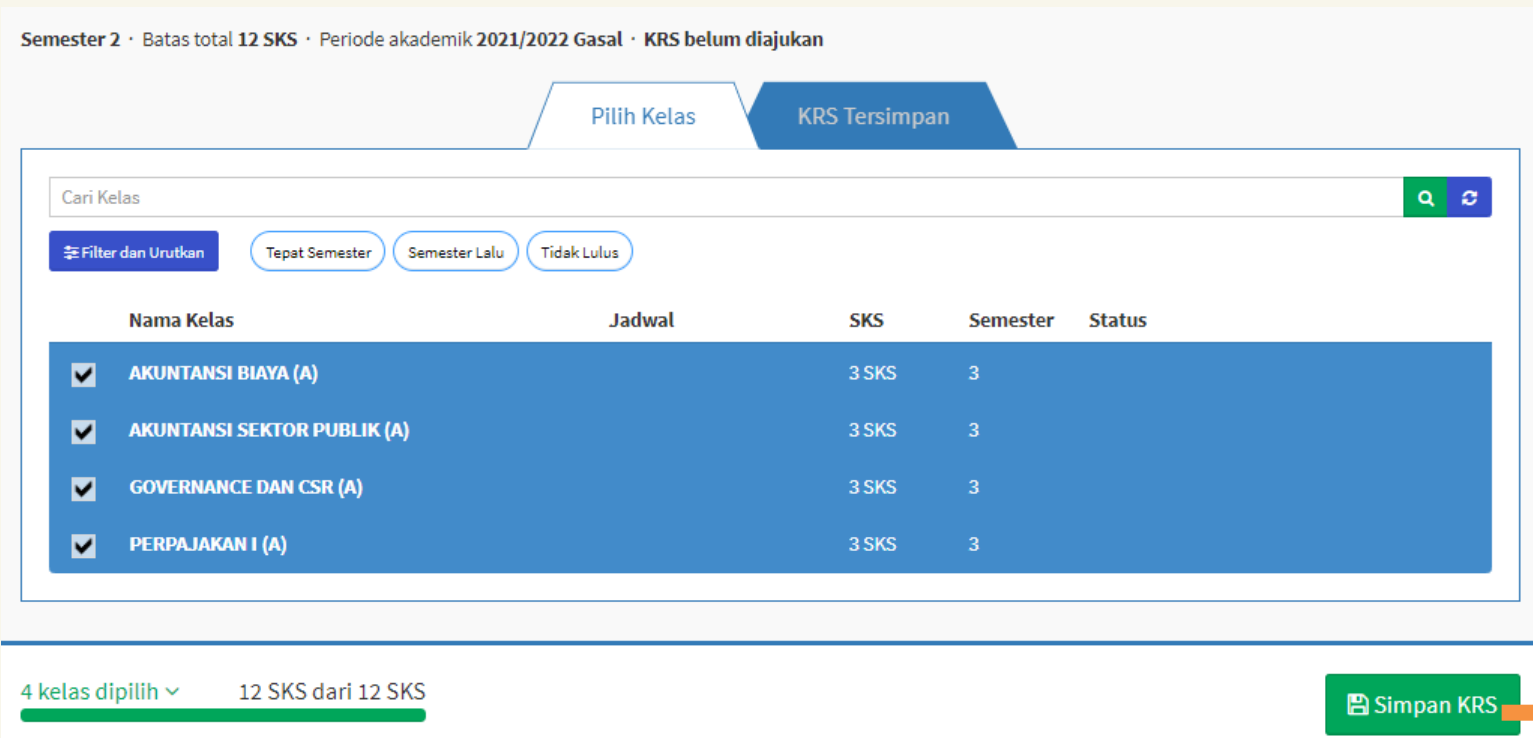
Semester 2 · Batas total 12 SKS · Periode akademik 2021/2022 Gasal · KRS belum diajukan

Pilih Kelas

KRS Tersimpan

Cari Kelas

Filter dan Urutkan

Tepat Semester

Semester Lalu

Tidak Lulus

| | Nama Kelas | Jadwal | SKS | Semester | Status |
|---|---|---|---|---|---|
| ☑ | AKUNTANSI BIAYA (A) | | 3 SKS | 3 | |
| ☑ | AKUNTANSI SEKTOR PUBLIK (A) | | 3 SKS | 3 | |
| ☑ | GOVERNANCE DAN CSR (A) | | 3 SKS | 3 | |
| ☑ | PERPAJAKAN I (A) | | 3 SKS | 3 | |

4 kelas dipilih

12 SKS dari 12 SKS

Simpan KRS